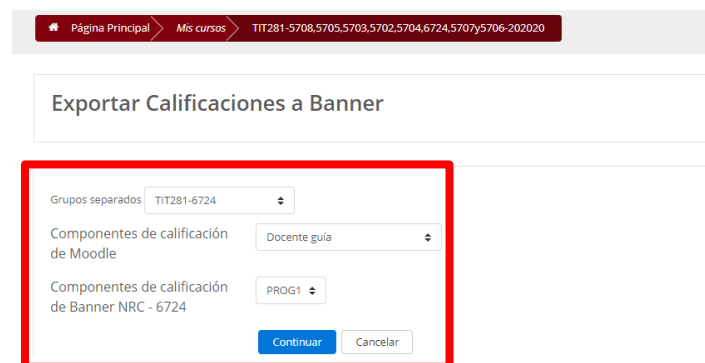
Página Principal
Mis cursos
TIT281-5708,5705,5703,5702,5704,6724,5707y5706-202020

Exportar Calificaciones a Banner

Grupos separados TIT281-6724

Componentes de calificación de Moodle Docente guía

Componentes de calificación de Banner NRC - 6724 PROG1

Continuar Cancelar